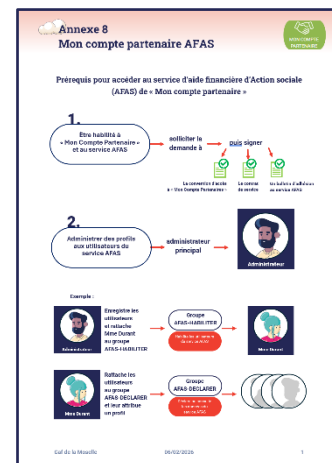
Annexe 8
Mon compte partenaire AFAS

MON COMPTE PARTENAIRE

Prérequis pour accéder au service d'aide financière d'Action sociale (AFAS) de « Mon compte partenaire »

1.
Être habilité à « Mon Compte Partenaire » et au service AFAS

solliciter la demande à

puis signer

La convention d'accès à « Mon Compte Partenaire »

Le contrat de service

Le bulletin d'adhésion au service AFAS

2.
Administrer des profils aux utilisateurs du service AFAS

administrateur principal

Administrateur

Exemple :

Administrateur

Enregistre les utilisateurs et rattache Mme Durant au groupe AFAS-HABILITER

Groupe AFAS-HABILITER

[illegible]

Mme Durant

Mme Durant

Rattache les utilisateurs au groupe AFAS DECLARER et leur attribue un profil

Groupe AFAS DECLARER

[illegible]

Caf de la Moselle 06/02/2020 1